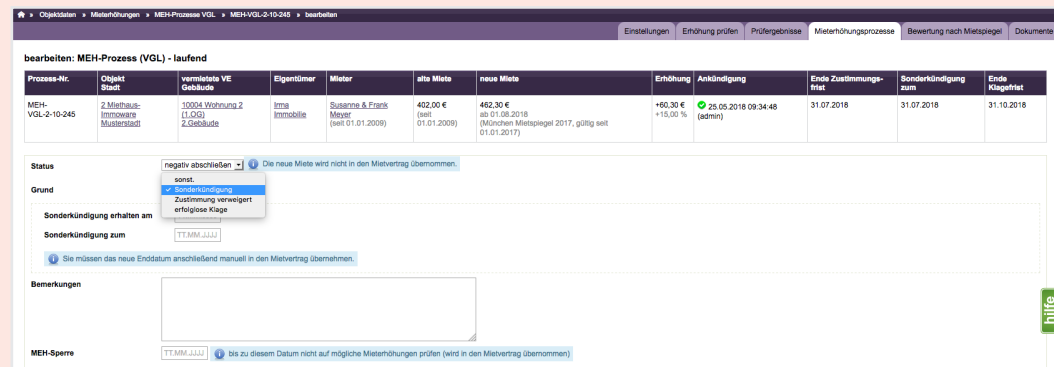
» Objektdaten » Mieterhöhungen » MEH-Prozess VGL » MEH-VGL-2-10-245 » bearbeiten

Einstellungen | Erhöhung prüfen | Prüfergebnisse | Mieterhöhungsprozesse | Bewertung nach Mietspiegel | Dokumente

bearbeiten: MEH-Prozess (VGL) - laufend

| Prozess-Nr. | Objekt Stadt | vermietete VE Gebäude | Eigentümer | Mieter | alte Miete | neue Miete | Erhöhung | Ankündigung | Ende Zustimmungs-frist | Sonderkündigung zum | Ende Klagefrist |
|---|---|---|---|---|---|---|---|---|---|---|---|
| MEH-VGL-2-10-245 | 2 Miethaus-Immoware Musterstadt | 10004 Wohnung 2 (1.OG) 2.Gebäude | Irma Immobilie | Susanne & Frank Meyer (seit 01.01.2009) | 402,00 € (seit 01.01.2009) | 462,30 € ab 01.08.2018 (München Mietspiegel 2017, gültig seit 01.01.2017) | +60,30 € +15,00 % | 25.05.2018 09:34:48 (admin) | 31.07.2018 | 31.07.2018 | 31.10.2018 |

Status negativ abschließen Die neue Miete wird nicht in den Mietvertrag übernommen.

sonst.
✓ Sonderkündigung
Zustimmung verweigert
erfolglose Klage

Grund

Sonderkündigung erhalten am

Sonderkündigung zum TT.MM.JJJJ

Sie müssen das neue Enddatum anschließend manuell in den Mietvertrag übernehmen.

Bemerkungen

MEH-Sperre TT.MM.JJJJ bis zu diesem Datum nicht auf mögliche Mieterhöhungen prüfen (wird in den Mietvertrag übernommen)

hilfe